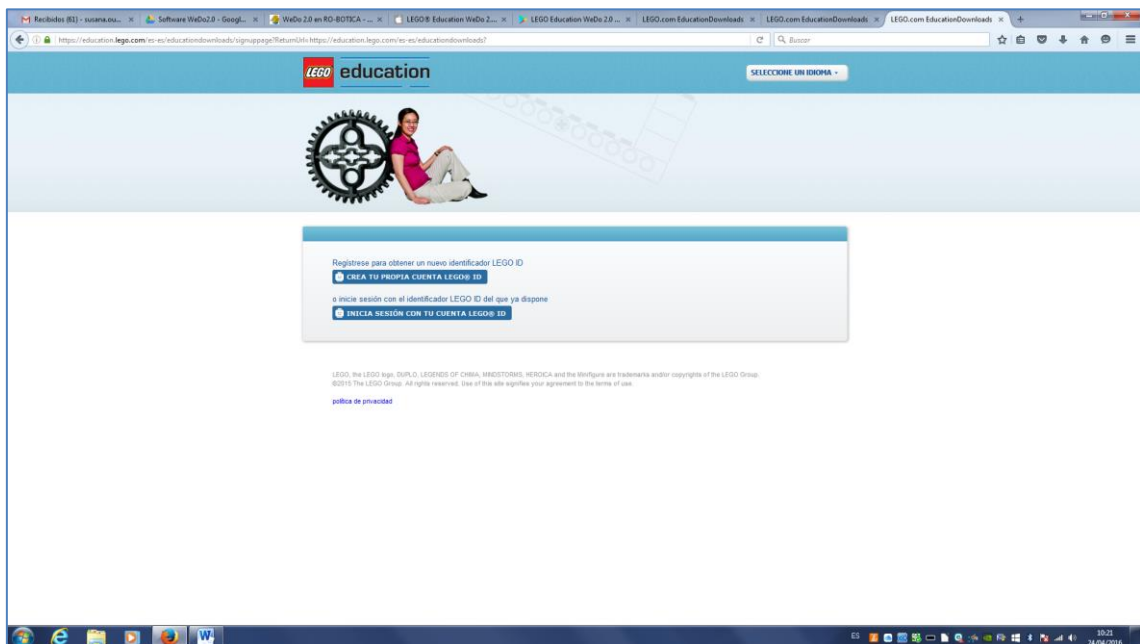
Recibidos (61) - susana.ou... × | Software WeDo2.0 - Googl... × | WeDo 2.0 en RO-BOTICA - ... × | LEGO® Education WeDo 2... × | LEGO Education WeDo 2.0 ... × | LEGO.com EducationDownloads × | LEGO.com EducationDownloads × | LEGO.com EducationDownloads ×

https://education.lego.com/es-es/educationdownloads/signuppage?ReturnUrl=https://education.lego.com/es-es/educationdownloads?

Buscar

LEGO education

SELECCIONE UN IDIOMA

Registrese para obtener un nuevo identificador LEGO ID

CREA TU PROPIA CUENTA LEGO® ID

o inicie sesión con el identificador LEGO ID del que ya dispone

INICIA SESIÓN CON TU CUENTA LEGO® ID

LEGO, the LEGO logo, DUPLO, LEGENDS OF CHIMA, MINDSTORMS, HEROICA and the Minifigure are trademarks and/or copyrights of the LEGO Group. ©2015 The LEGO Group. All rights reserved. Use of this site signifies your agreement to the terms of use.

política de privacidad

ES

10:21
24/04/2016